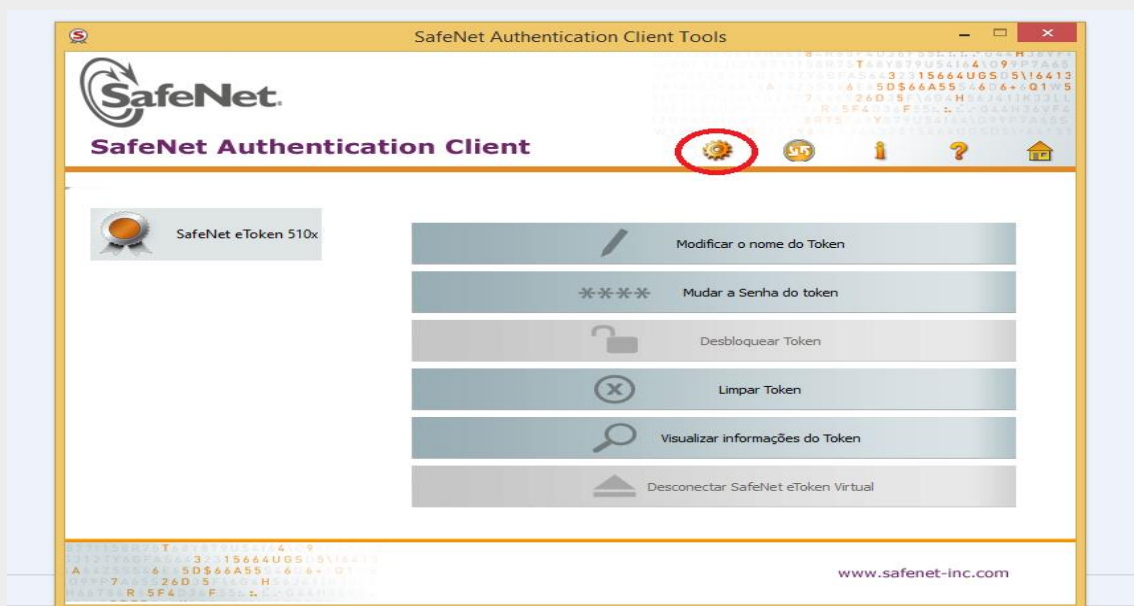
SafeNet Authentication Client Tools

SafeNet

SafeNet Authentication Client

SafeNet eToken 510x

Modificar o nome do Token

****

Mudar a Senha do token

Desbloquear Token

Limpar Token

Visualizar informações do Token

Desconectar SafeNet eToken Virtual

www.safenet-inc.com